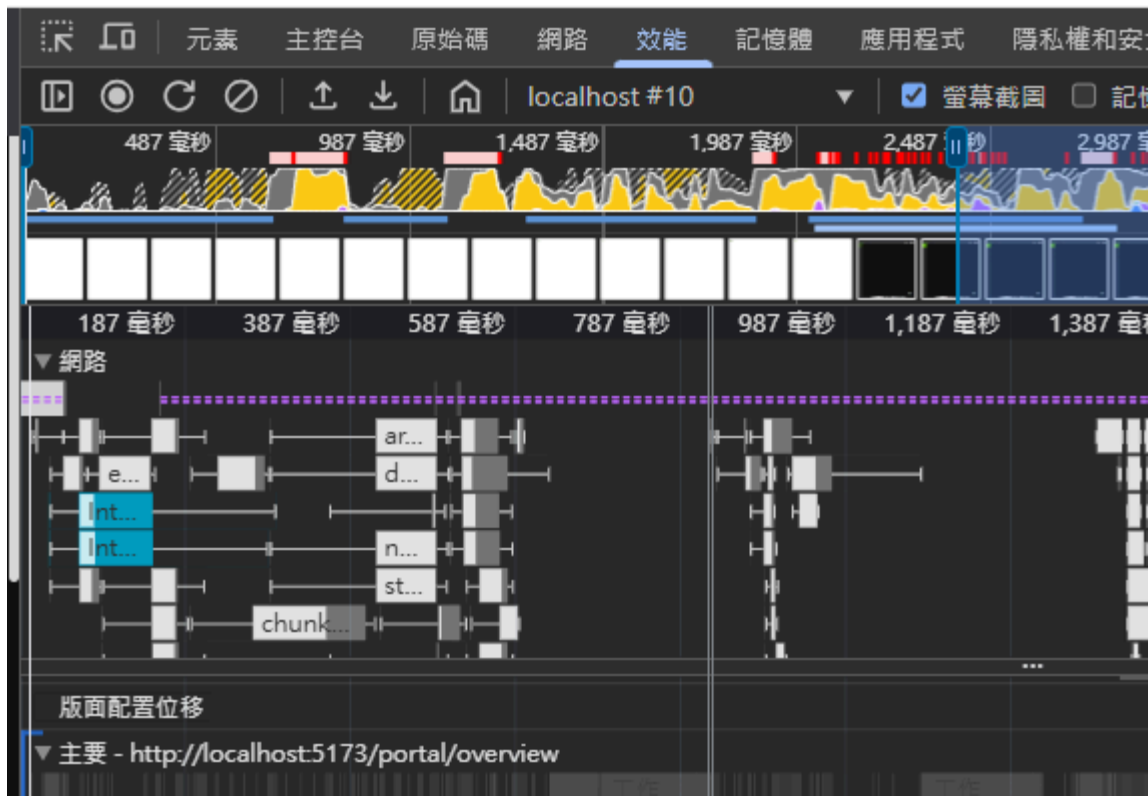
元素 主控台 原始碼 網路 效能 記憶體 應用程式 隱私權和安

localhost #10 螢幕截圖 記憶

487 毫秒 987 毫秒 1,487 毫秒 1,987 毫秒 2,487 毫秒 2,987 毫

187 毫秒 387 毫秒 587 毫秒 787 毫秒 987 毫秒 1,187 毫秒 1,387 毫

▼ 網路

ar...
e...
d...
Int...
Int...
n...
st...
chunk...

版面配置位移

▼ 主要 - http://localhost:5173/portal/overview